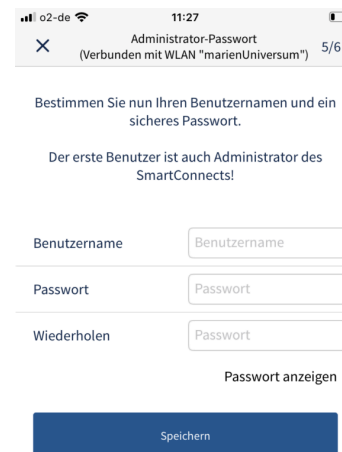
o2-de 11:27

×
Administrator-Passwort
(Verbunden mit WLAN "marienUniversum")
5/6

Bestimmen Sie nun Ihren Benutzernamen und ein sicheres Passwort.

Der erste Benutzer ist auch Administrator des SmartConnects!

Benutzername
Benutzername

Passwort
Passwort

Wiederholen
Passwort

Passwort anzeigen

Speichern